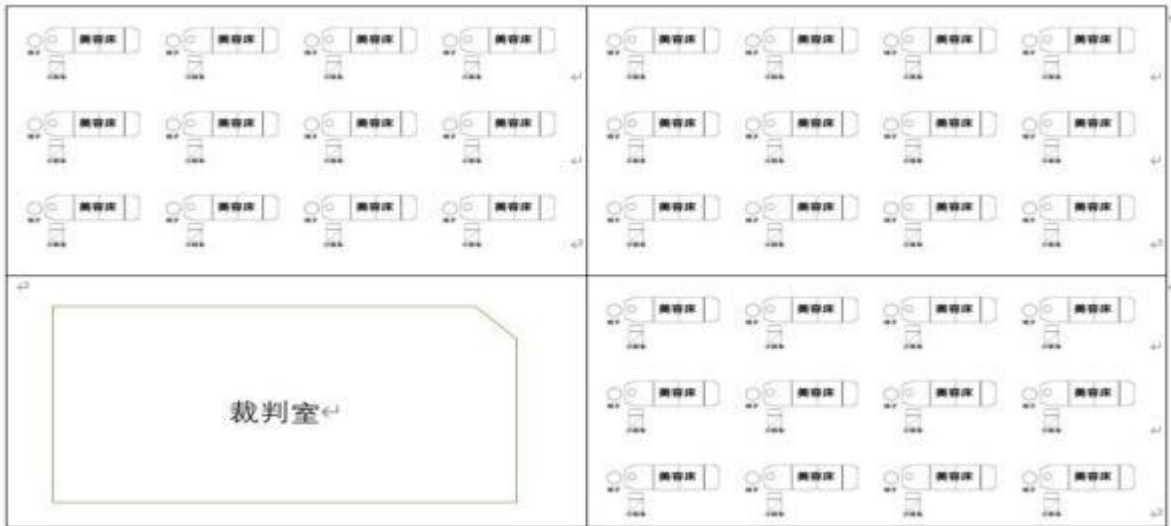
| 美容床 美容床 美容床 美容床<br>美容床 美容床 美容床 美容床<br>美容床 美容床 美容床 美容床 | 美容床 美容床 美容床 美容床<br>美容床 美容床 美容床 美容床<br>美容床 美容床 美容床 美容床 |
|---|---|
| 裁判室 | 美容床 美容床 美容床 美容床<br>美容床 美容床 美容床 美容床<br>美容床 美容床 美容床 美容床 |